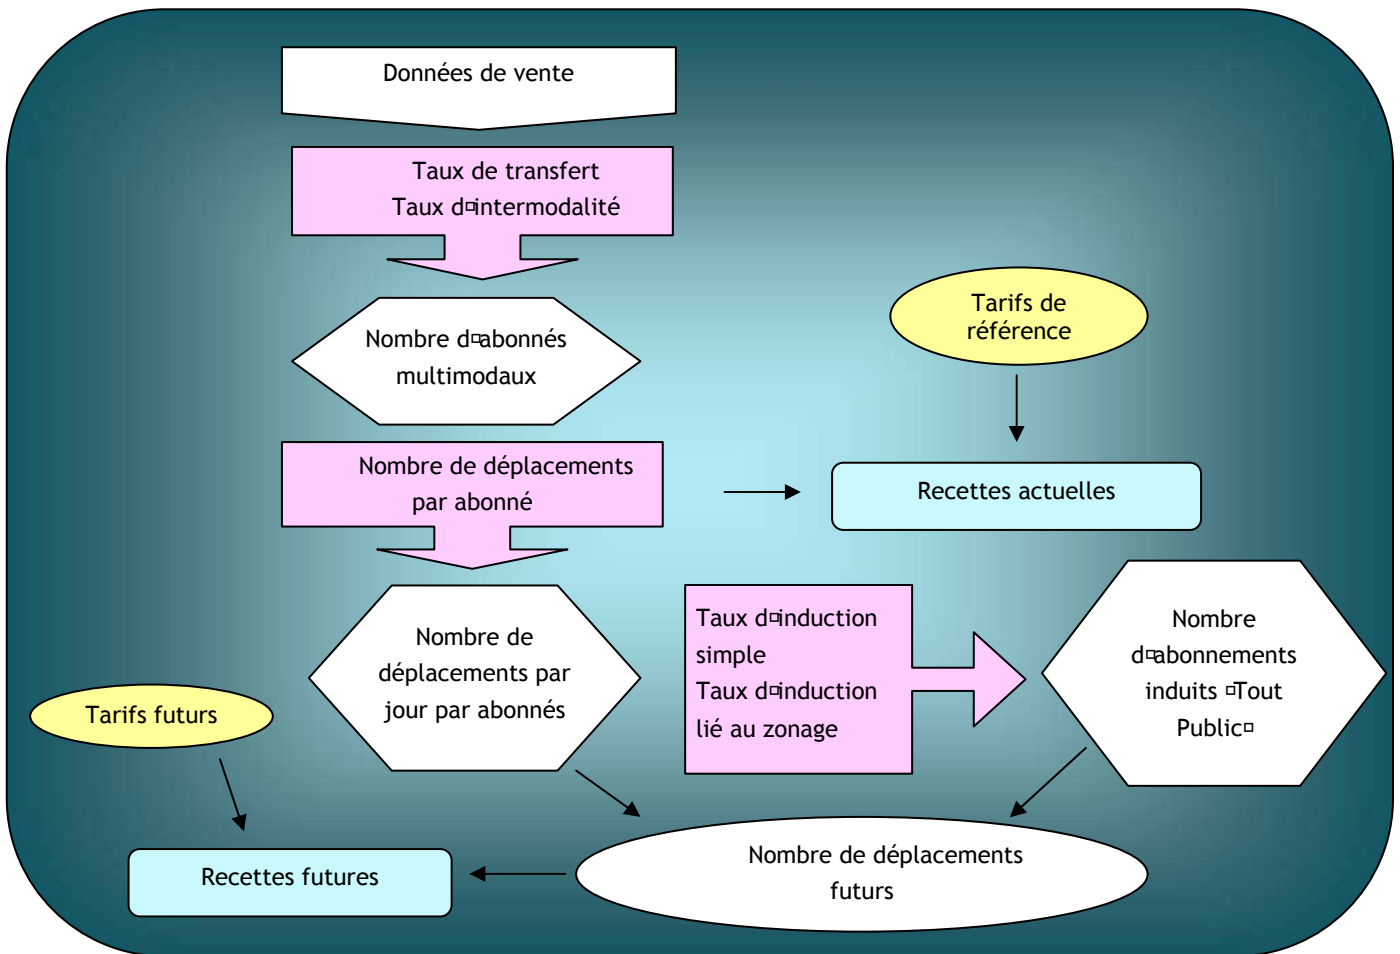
Données de vente

Taux de transfert
Taux d¤intermodalité

Nombre d¤abonnés multimodaux

Tarifs de référence

Nombre de déplacements par abonné

Recettes actuelles

Nombre de déplacements par jour par abonnés

Taux d¤induction simple
Taux d¤induction lié au zonage

Nombre d¤abonnements induits ¤Tout Public¤

Tarifs futurs

Recettes futures

Nombre de déplacements futurs